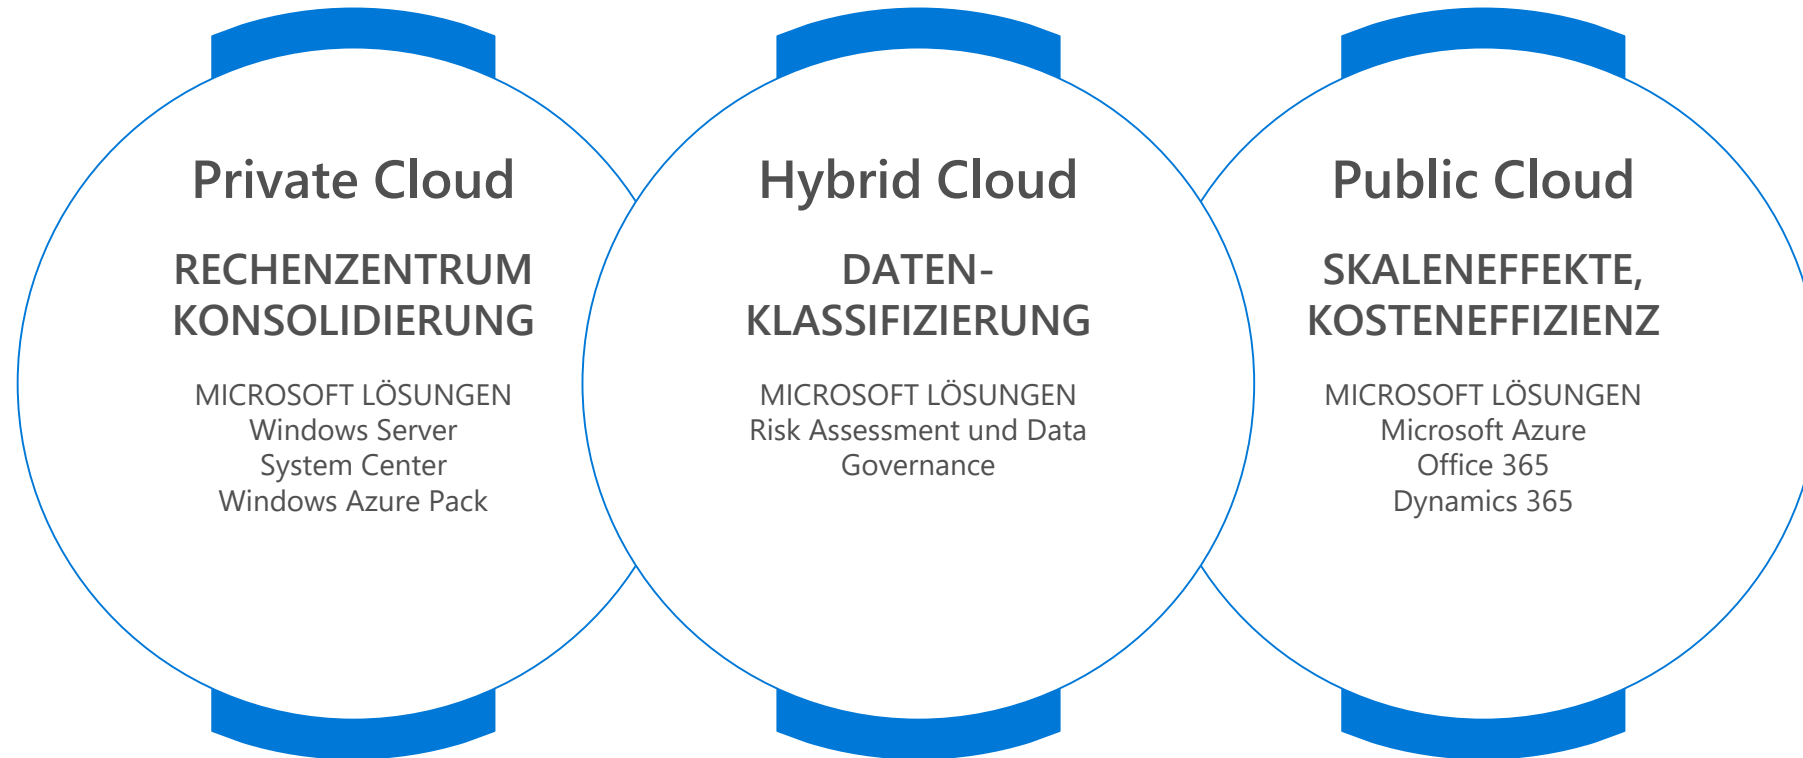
Private Cloud

RECHENZENTRUM KONSOLIDIERUNG

MICROSOFT LÖSUNGEN
Windows Server
System Center
Windows Azure Pack

Hybrid Cloud

DATEN-
KLASSIFIZIERUNG

MICROSOFT LÖSUNGEN
Risk Assessment und Data Governance

Public Cloud

SKALENEFFEKTE, KOSTENEFFIZIENZ

MICROSOFT LÖSUNGEN
Microsoft Azure
Office 365
Dynamics 365